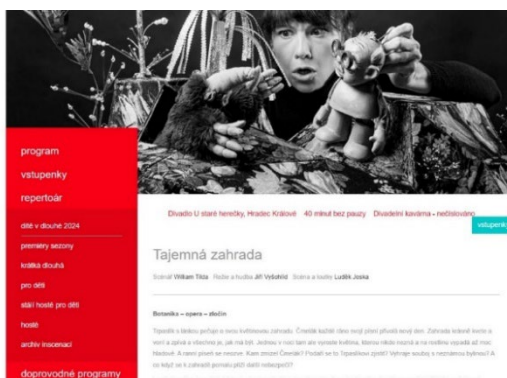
program

vstupenky

repertoár

dítě v dlouhé 2024

premiéry sezony

krátká dlouhá

pro děti

stálí hosté pro děti

hosté

archiv inscenací

doprovodné programy

Divadlo U staré herečky, Hradec Králové 40 minut bez pauzy Divadelní kavárna - nečíslováno

vstupenky

Tajemná zahrada

Scénář Viliam Tkáč Režie a hudba Jiří Vyšohlíd Scéna a loutky Luděk Joska

Botanika – opera – zločin

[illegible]